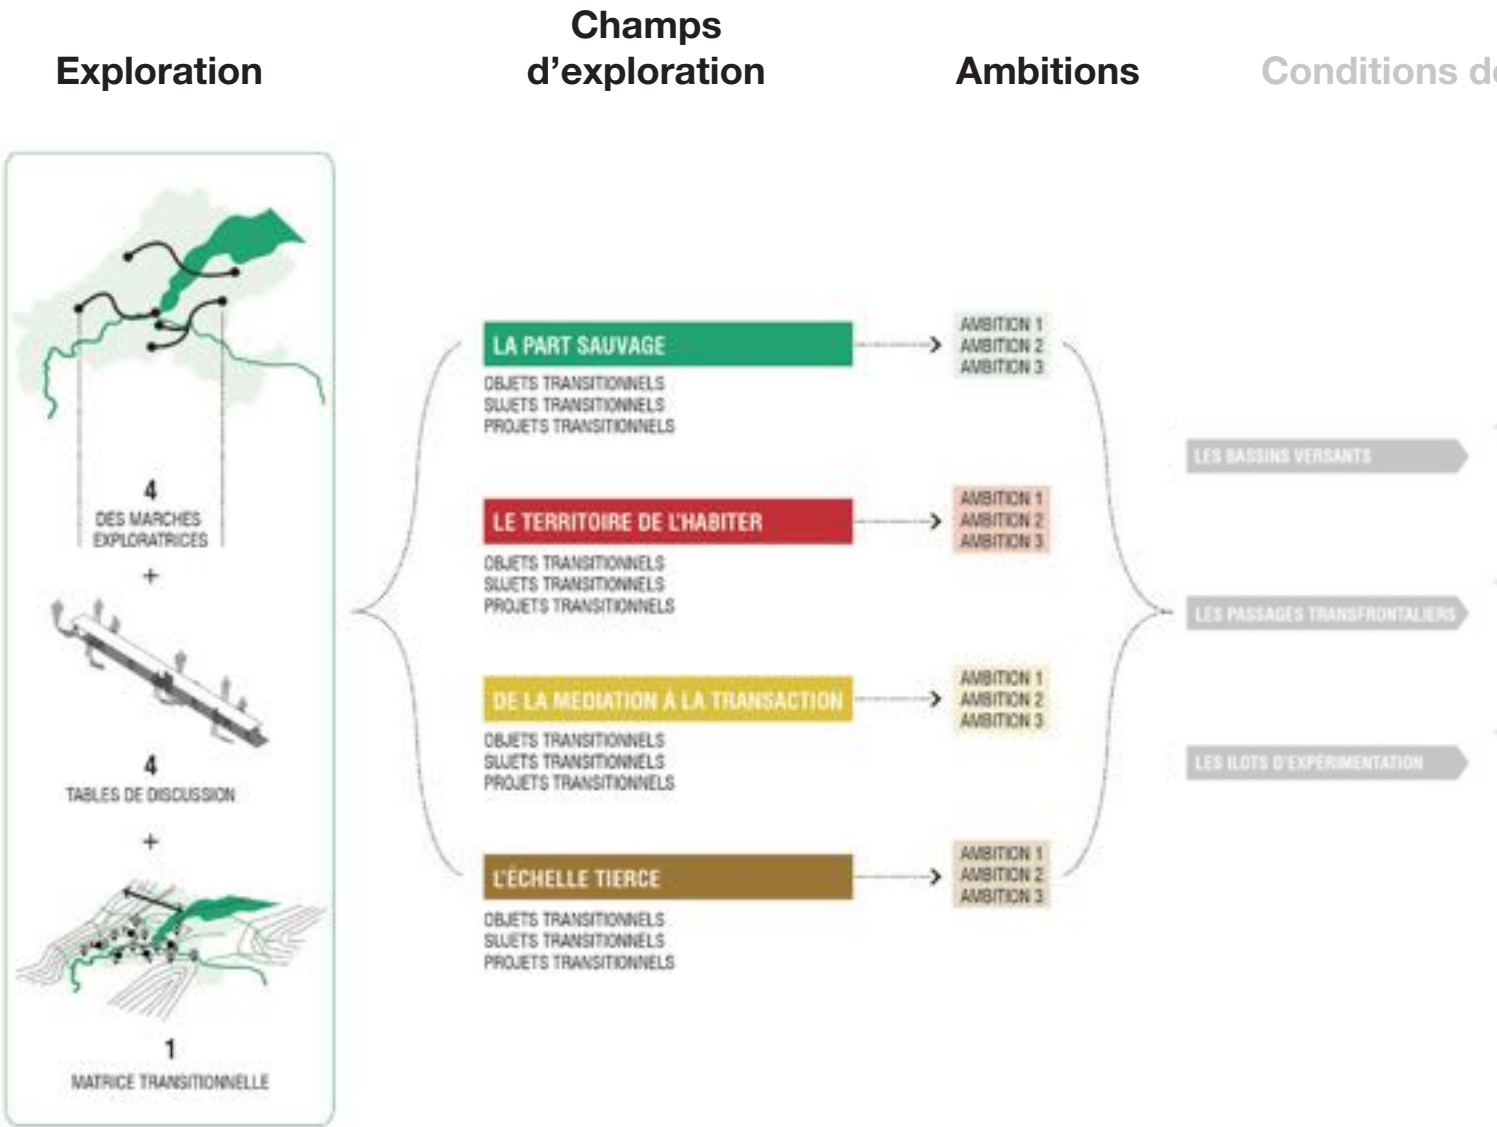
Exploration

Champs d'exploration

Ambitions

Conditions d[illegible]

4
DES MARCHES EXPLORATRICES

+

4
TABLES DE DISCUSSION

+

1
MATRICE TRANSITIONNELLE

LA PART SAUVAGE
OBJETS TRANSITIONNELS
SUJETS TRANSITIONNELS
PROJETS TRANSITIONNELS

AMBITION 1
AMBITION 2
AMBITION 3

LE TERRITOIRE DE L'HABITER
OBJETS TRANSITIONNELS
SUJETS TRANSITIONNELS
PROJETS TRANSITIONNELS

AMBITION 1
AMBITION 2
AMBITION 3

DE LA MEDIATION À LA TRANSACTION
OBJETS TRANSITIONNELS
SUJETS TRANSITIONNELS
PROJETS TRANSITIONNELS

AMBITION 1
AMBITION 2
AMBITION 3

L'ÉCHELLE TIERCE
OBJETS TRANSITIONNELS
SUJETS TRANSITIONNELS
PROJETS TRANSITIONNELS

AMBITION 1
AMBITION 2
AMBITION 3

LES BASSINS VERSANTS

LES PASSAGES TRANSFRONTALIERS

LES ILOTS D'EXPÉRIMENTATION